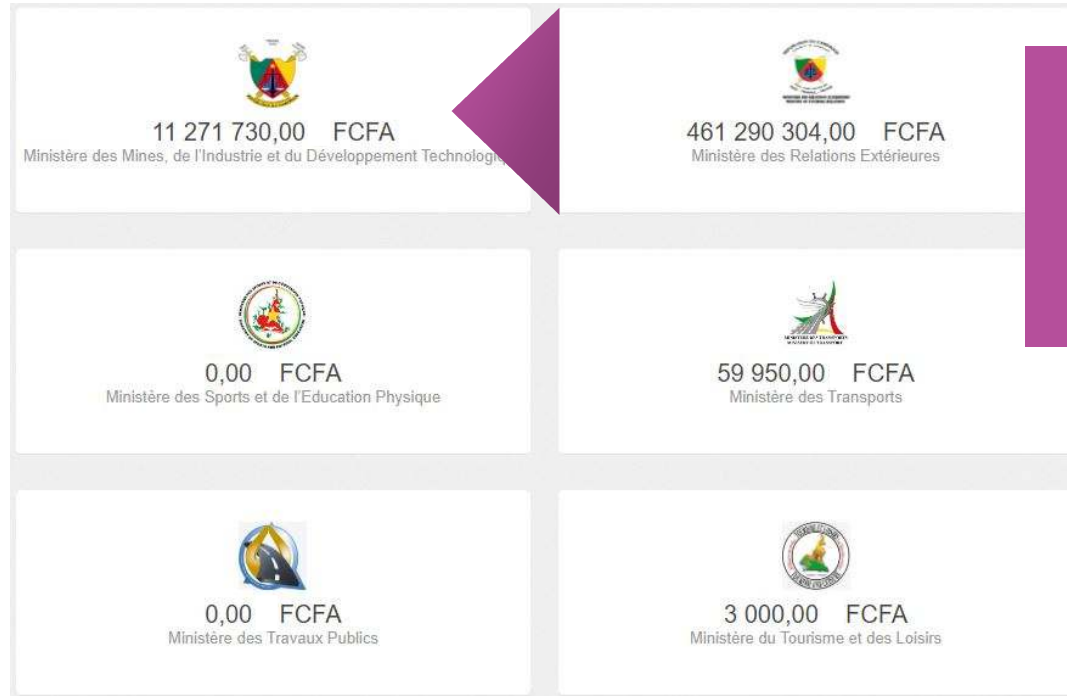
11 271 730,00 FCFA
Ministère des Mines, de l'Industrie et du Développement Technologi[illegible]

461 290 304,00 FCFA
Ministère des Relations Extérieures

0,00 FCFA
Ministère des Sports et de l'Education Physique

59 950,00 FCFA
Ministère des Transports

0,00 FCFA
Ministère des Travaux Publics

3 000,00 FCFA
Ministère du Tourisme et des Loisirs